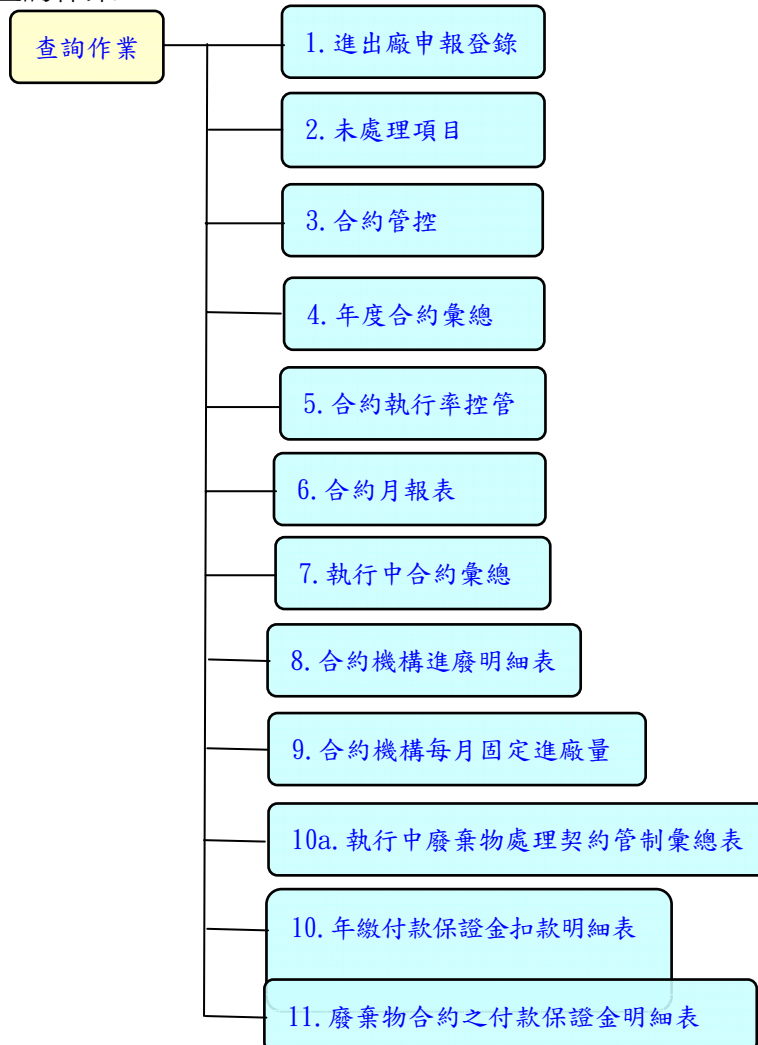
查詢作業

1.進出廠申報登錄

2.未處理項目

3.合約管控

4.年度合約彙總

5.合約執行率控管

6.合約月報表

7.執行中合約彙總

8.合約機構進廢明細表

9.合約機構每月固定進廠量

10a.執行中廢棄物處理契約管制彙總表

10.年繳付款保證金扣款明細表

11.廢棄物合約之付款保證金明細表